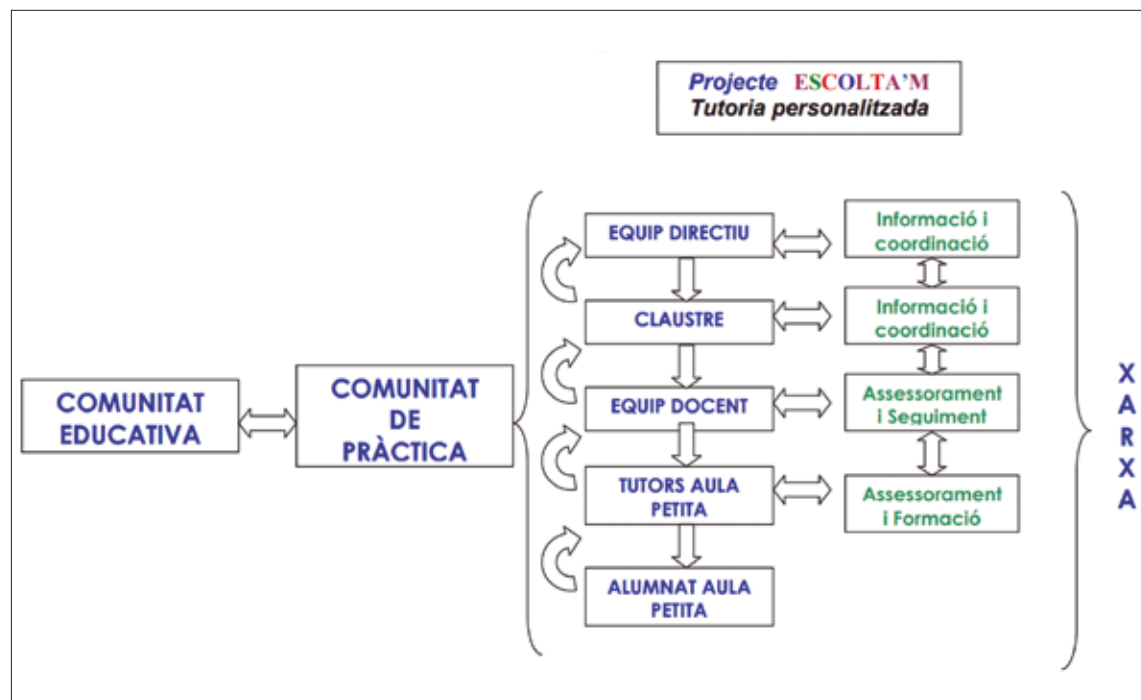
Projecte ESCOLTA'M
Tutoria personalitzada

COMUNITAT EDUCATIVA

COMUNITAT DE PRÀCTICA

EQUIP DIRECTIU

CLAUSTRE

EQUIP DOCENT

TUTORS AULA PETITA

ALUMNAT AULA PETITA

Informació i coordinació

Informació i coordinació

Assessorament i Seguiment

Assessorament i Formació

X
A
R
X
A